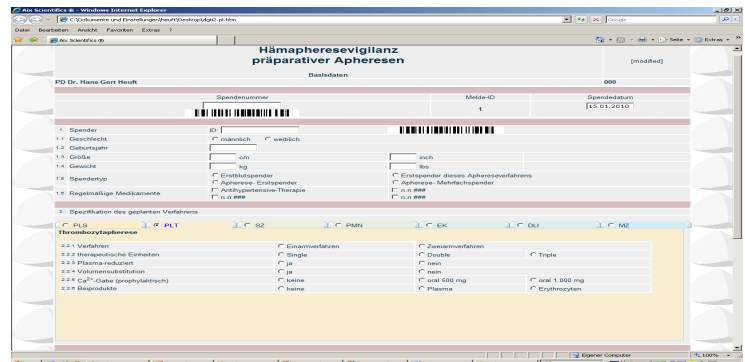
Abx Scientifics ® - Windows Internet Explorer

C:\Dokumente und Einstellungen\heuft\Desktop\dgti2.pl.htm

Google

Datei Bearbeiten Ansicht Favoriten Extras ?

Abx Scientifics ®

Seite Extras

Hämapheresevigilanz
präparativer Apheresen

[modified]

Basisdaten

PD Dr. Hans-Gert Heuft

000

Spendenummer

Melde-ID

Spendedatum

1

15.01.2010

1. Spender

ID

1.1 Geschlecht

männlich weiblich

1.2 Geburtsjahr

1.3 Größe

cm

inch

1.4 Gewicht

kg

lbs

1.5 Spendertyp

Erstblutspender

Erstspender dieses Aphereseverfahrens

Apherese- Erstspender

Apherese- Mehrfachspender

1.6 Regelmäßige Medikamente

Antihypertensive-Therapie

n.n ###

n.n ###

n.n ###

2. Spezifikation des geplanten Verfahrens

PLS

PLT

SZ

PMN

EK

DU

MZ

Thrombozytapherese

2.2.1 Verfahren

Einarmverfahren

Zweiarmverfahren

2.2.2 therapeutische Einheiten

Single

Double

Triple

2.2.3 Plasma-reduziert

ja

nein

2.2.4 Volumensubstitution

ja

nein

2.2.5 $Ca^{2+}$-Gabe (prophylaktisch)

keine

oral 500 mg

oral 1.000 mg

2.2.6 Beiprodukte

keine

Plasma

Erythrozyten

Eigener Computer

100%